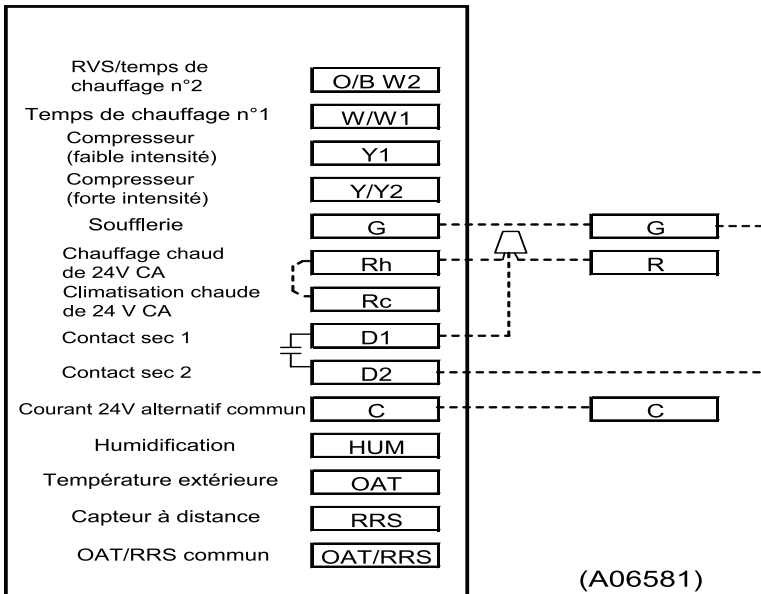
RVS/temps de chauffage n°2
O/B W2

Temps de chauffage n°1
W/W1

Compresseur (faible intensité)
Y1

Compresseur (forte intensité)
Y/Y2

Soufflerie
G

G

Chauffage chaud de 24V CA
Rh

R

Climatisation chaude de 24 V CA
Rc

Contact sec 1
D1

Contact sec 2
D2

Courant 24V alternatif commun
C

C

Humidification
HUM

Température extérieure
OAT

Capteur à distance
RRS

OAT/RRS commun
OAT/RRS

(A06581)